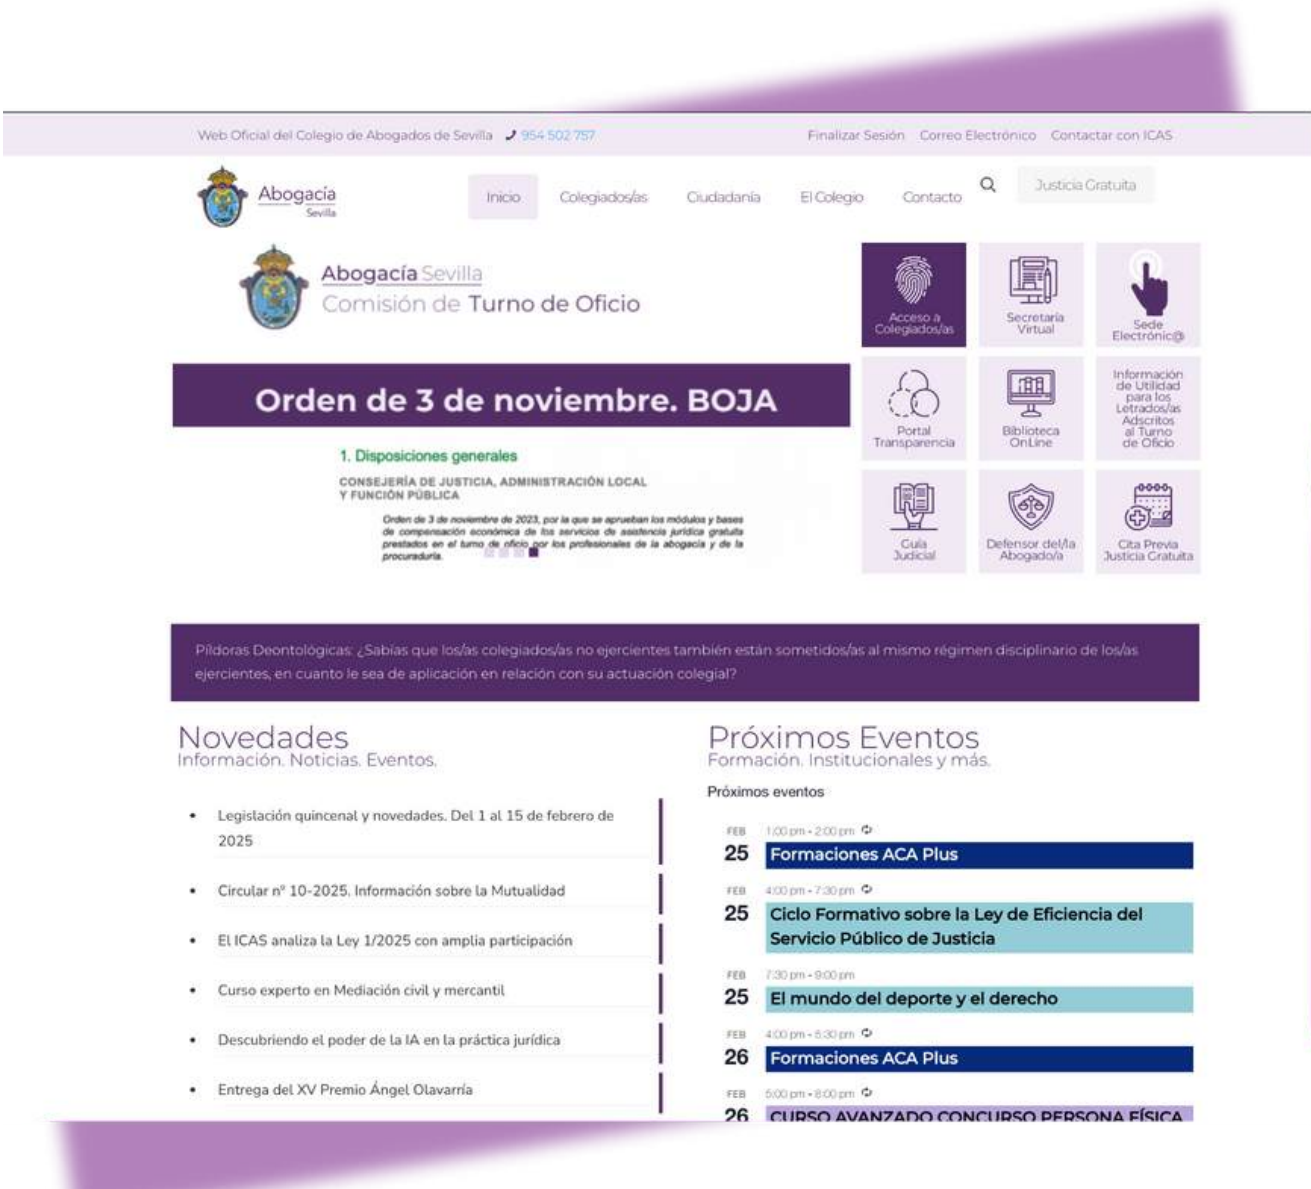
Web Oficial del Colegio de Abogados de Sevilla 954 502 757

Finalizar Sesión Correo Electrónico Contactar con ICAS

Abogacía Sevilla

Inicio Colegiados/as Ciudadanía El Colegio Contacto

Justicia Gratuita

Abogacía Sevilla
Comisión de Turno de Oficio

Acceso a Colegiados/as

Secretaría Virtual

Sede Electrónic@

Orden de 3 de noviembre. BOJA

1. Disposiciones generales

CONSEJERÍA DE JUSTICIA, ADMINISTRACIÓN LOCAL Y FUNCIÓN PÚBLICA

Orden de 3 de noviembre de 2023, por la que se aprueban los módulos y bases de compensación económica de los servicios de asistencia jurídica gratuita prestados en el turno de oficio por los profesionales de la abogacía y de la procuraduría.

Portal Transparencia

Biblioteca OnLine

Información de Utilidad para los Letrados/as Adscritos al Turno de Oficio

Guía Judicial

Defensor del/la Abogado/a

Cita Previa Justicia Gratuita

Píldoras Deontológicas: ¿Sabías que los/as colegiados/as no ejercientes también están sometidos/as al mismo régimen disciplinario de los/as ejercientes, en cuanto le sea de aplicación en relación con su actuación colegial?

Novedades
Información. Noticias. Eventos.

• Legislación quincenal y novedades. Del 1 al 15 de febrero de 2025
• Circular nº 10-2025. Información sobre la Mutualidad
• El ICAS analiza la Ley 1/2025 con amplia participación
• Curso experto en Mediación civil y mercantil
• Descubriendo el poder de la IA en la práctica jurídica
• Entrega del XV Premio Ángel Olavarría

Próximos Eventos
Formación. Institucionales y más.

Próximos eventos

FEB 25 1:00 pm - 2:00 pm Formaciones ACA Plus

FEB 25 4:00 pm - 7:30 pm Ciclo Formativo sobre la Ley de Eficiencia del Servicio Público de Justicia

FEB 25 7:30 pm - 9:00 pm El mundo del deporte y el derecho

FEB 26 4:00 pm - 5:30 pm Formaciones ACA Plus

FEB 26 5:00 pm - 8:00 pm CURSO AVANZADO CONCURSO PERSONA FÍSICA